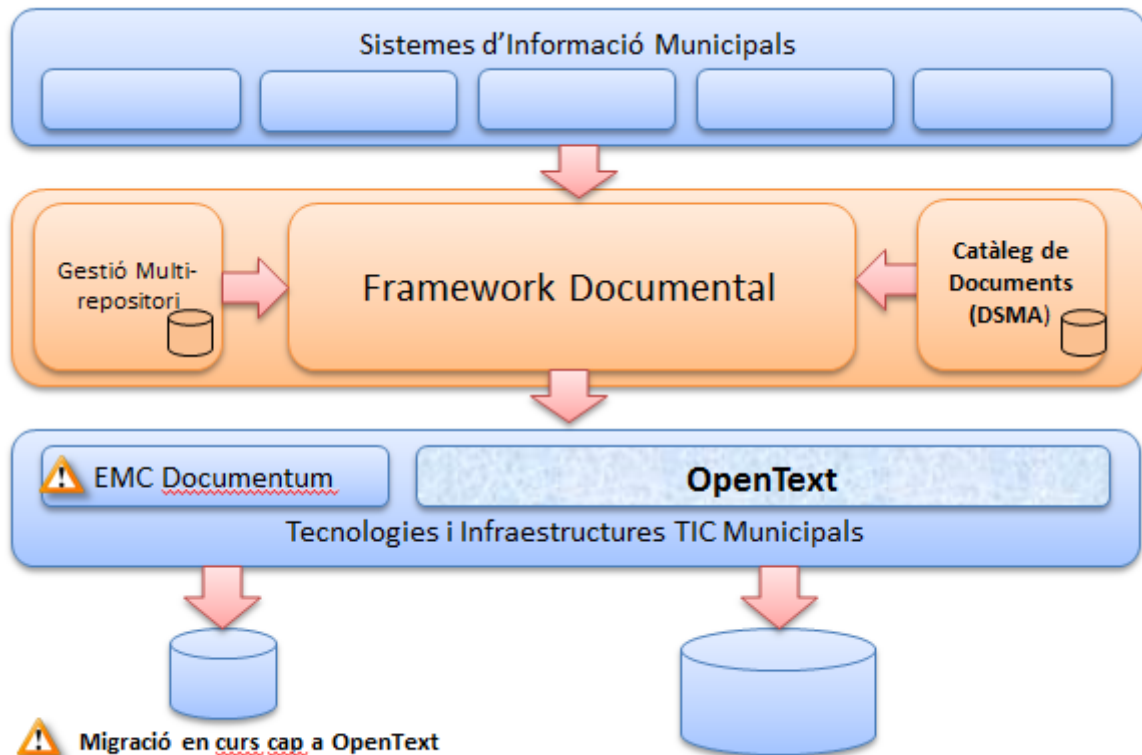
Sistemes d'Informació Municipals

Gestió Multi-repositori

Framework Documental

Catàleg de Documents (DSMA)

EMC Documentum

OpenText

Tecnologies i Infraestructures TIC Municipals

Migració en curs cap a OpenText